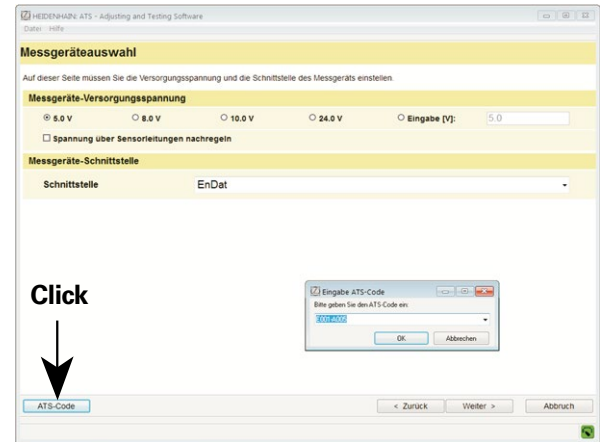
HEIDENHAIN: ATS - Adjusting and Testing Software
Datei Hilfe

Messgeräteauswahl

Auf dieser Seite müssen Sie die Versorgungsspannung und die Schnittstelle des Messgeräts einstellen.

Messgeräte-Versorgungsspannung

5.0 V 8.0 V 10.0 V 24.0 V Eingabe [V]: 5.0

Spannung über Sensorleitungen nachregeln

Messgeräte-Schnittstelle

Schnittstelle EnDat

Click

Eingabe ATS-Code
Bitte geben Sie den ATS-Code ein:
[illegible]
OK Abbrechen

ATS-Code

< Zurück Weiter > Abbruch